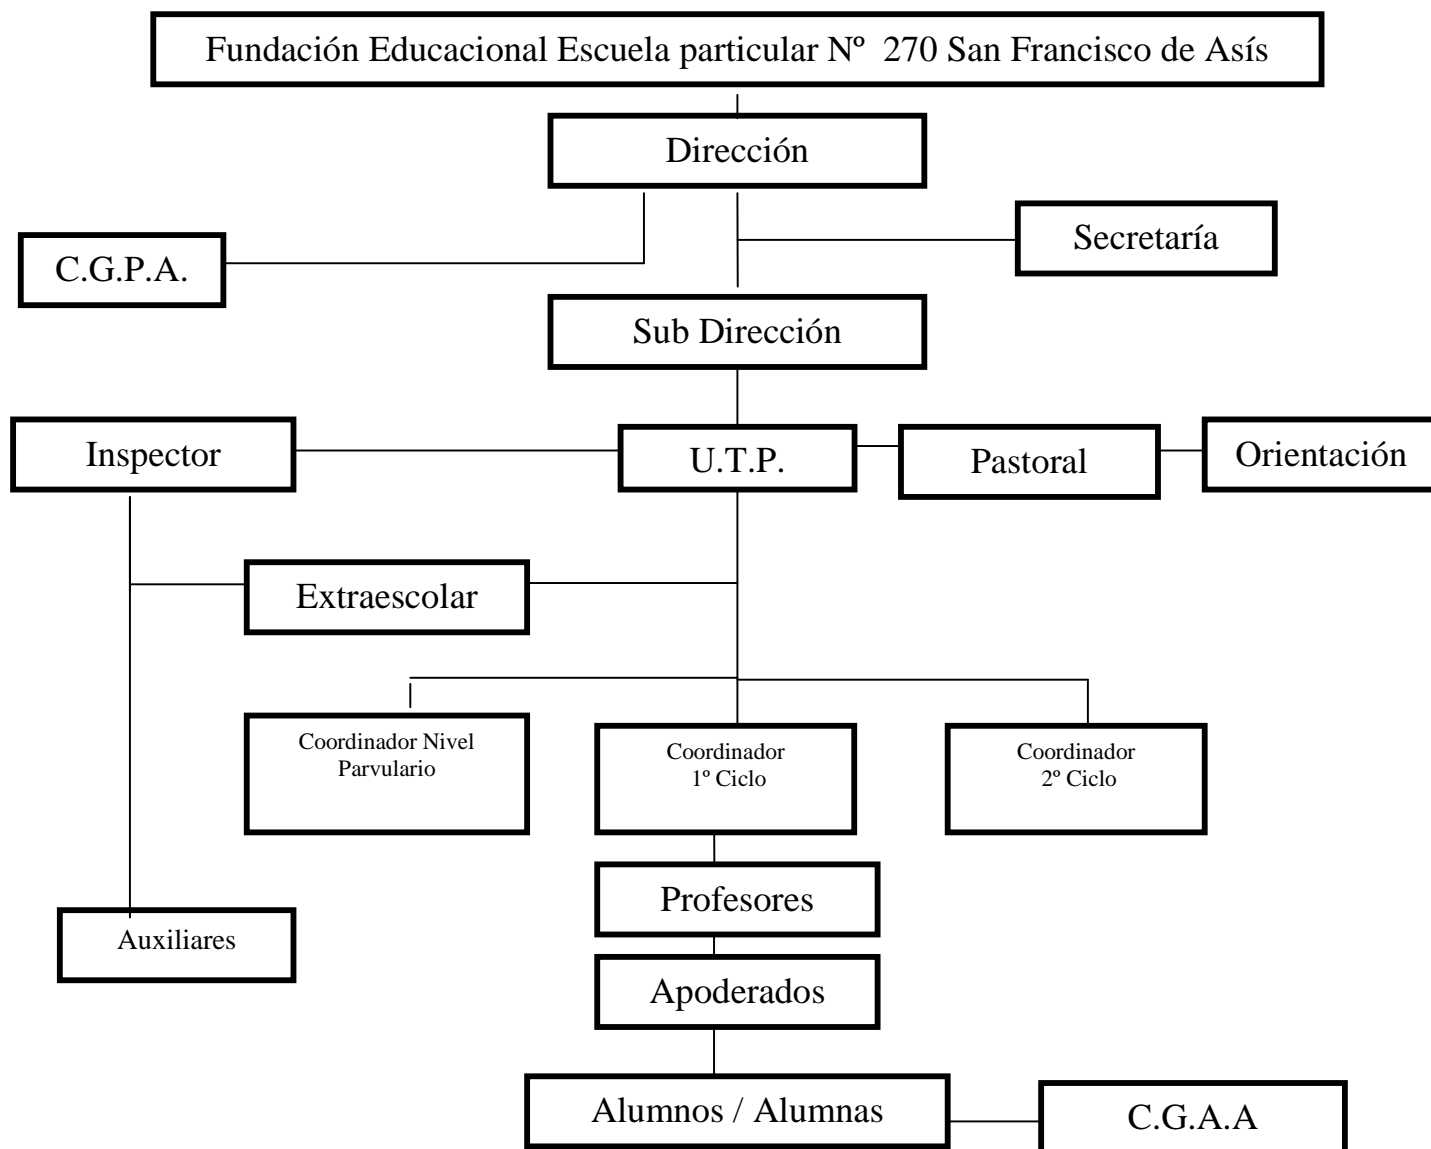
Fundación Educacional Escuela particular Nº 270 San Francisco de Asís

Dirección

C.G.P.A.

Secretaría

Sub Dirección

Inspector

U.T.P.

Pastoral

Orientación

Extraescolar

Coordinador Nivel Parvulario

Coordinador 1º Ciclo

Coordinador 2º Ciclo

Profesores

Auxiliares

Apoderados

Alumnos / Alumnas

C.G.A.A